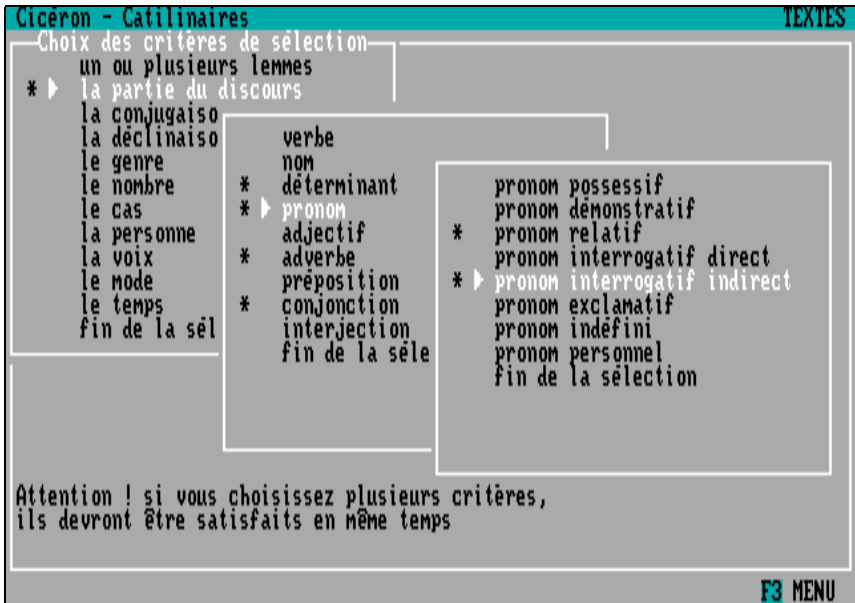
Cicéron - Catilinaires TEXTES

Choix des critères de sélection
un ou plusieurs lemmes
* ▸ la partie du discours
la conjugaiso
la déclinaiso
le genre
le nombre
le cas
la personne
la voix
le mode
le temps
fin de la sél

verbe
nom
* déterminant
* ▸ pronom
adjectif
* adverbe
préposition
* conjonction
interjection
fin de la séle

pronom possessif
pronom démonstratif
* pronom relatif
pronom interrogatif direct
* ▸ pronom interrogatif indirect
pronom exclamatif
pronom indéfini
pronom personnel
fin de la sélection

Attention ! si vous choisissez plusieurs critères, ils devront être satisfaits en même temps

F3 MENU